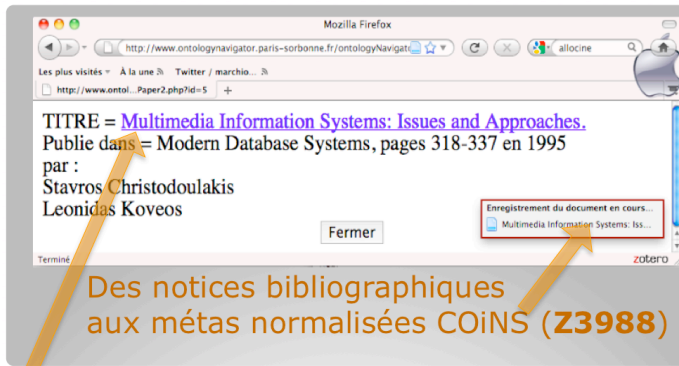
Mozilla Firefox

http://www.ontologynavigator.paris-sorbonne.fr/ontologyNavigato

allocine

Les plus visités À la une Twitter / marchio...

http://www.ontol...Paper2.php?id=5

TITRE = Multimedia Information Systems: Issues and Approaches.
Publie dans = Modern Database Systems, pages 318-337 en 1995
par :
Stavros Christodoulakis
Leonidas Koveos

Fermer

Enregistrement du document en cours...
Multimedia Information Systems: Iss...

Terminé

zotero

Des notices bibliographiques aux métas normalisées COiNS (Z3988)